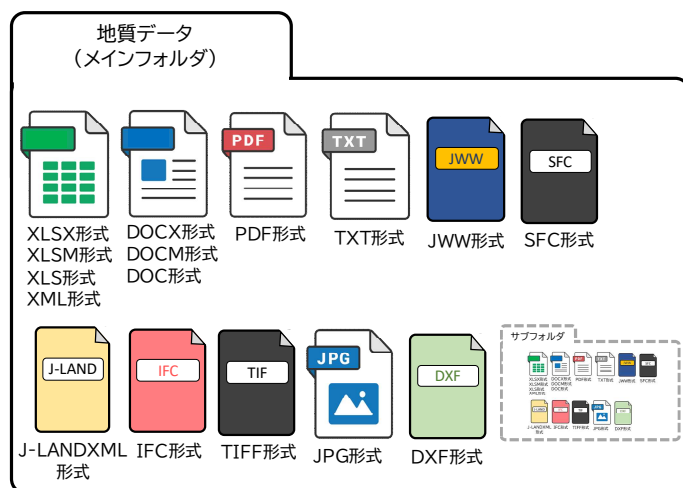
地質データ
（メインフォルダ）

PDF

TXT

JWW

SFC

XLSX形式
XLSM形式
XLS形式
XML形式

DOCX形式
DOCM形式
DOC形式

PDF形式

TXT形式

JWW形式

SFC形式

J-LAND

IFC

TIF

JPG

DXF

J-LANDXML
形式

IFC形式

TIFF形式

JPG形式

DXF形式

サブフォルダ

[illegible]